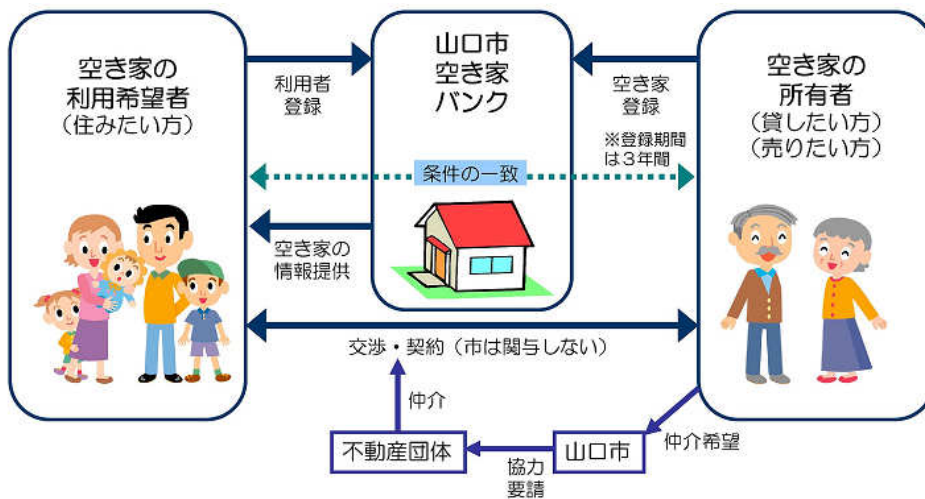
空き家の
利用希望者
（住みたい方）

利用者
登録

山口市
空き家
バンク

空き家
登録

※登録期間
は３年間

空き家の
所有者
（貸したい方）
（売りたい方）

条件の一致

空き家の
情報提供

交渉・契約（市は関与しない）

仲介

不動産団体

協力
要請

山口市

仲介希望